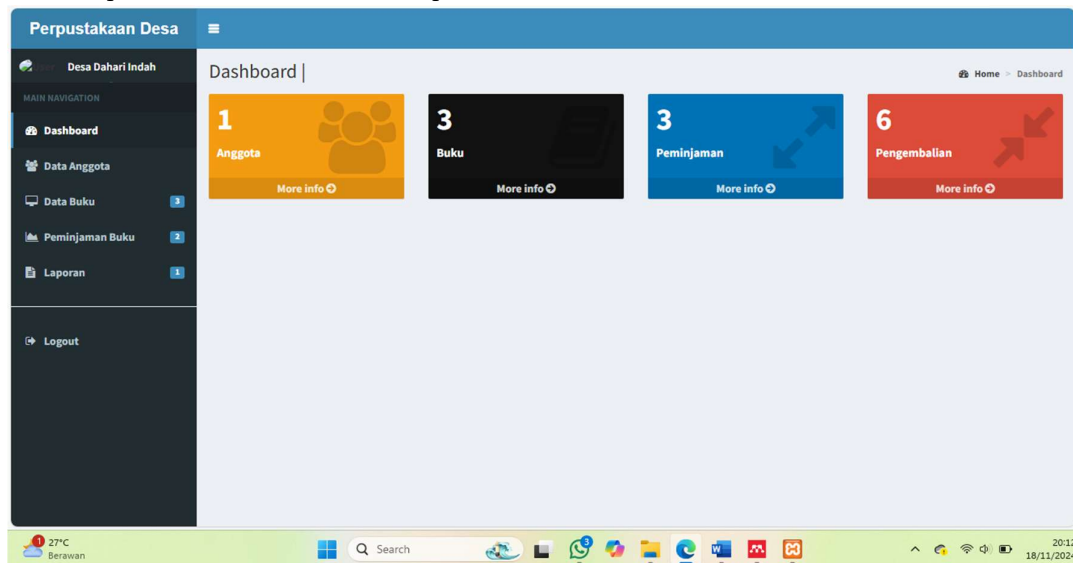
Perpustakaan Desa

Desa Dahari Indah

MAIN NAVIGATION

Dashboard

Data Anggota

Data Buku 3

Peminjaman Buku 2

Laporan 1

Logout

Dashboard |

Home > Dashboard

1
Anggota
More info

3
Buku
More info

3
Peminjaman
More info

6
Pengembalian
More info

1 27°C
Berawan

Search

3

20:1
18/11/2024